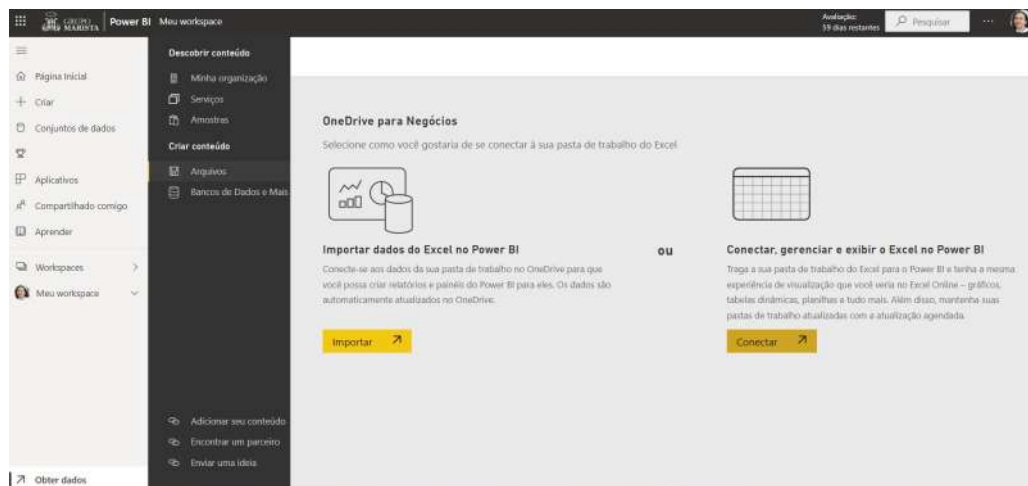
GRUPO MARISTA Power BI Meu workspace

Avaliação: 59 dias restantes

Pesquisar

...

Página inicial

Criar

Conjuntos de dados

Aplicativos

Compartilhado comigo

Aprender

Workspaces

Meu workspace

Obter dados

Descobrir conteúdo

Minha organização

Serviços

Amostras

Criar conteúdo

Arquivos

Bancos de Dados e Mais

Adicionar seu conteúdo

Encontrar um parceiro

Enviar uma ideia

OneDrive para Negócios

Selecione como você gostaria de se conectar à sua pasta de trabalho do Excel

Importar dados do Excel no Power BI

Conecte-se aos dados da sua pasta de trabalho no OneDrive para que você possa criar relatórios e painéis do Power BI para eles. Os dados são automaticamente atualizados no OneDrive.

Importar

ou

Conectar, gerenciar e exibir o Excel no Power BI

Traga a sua pasta de trabalho do Excel para o Power BI e tenha a mesma experiência de visualização que você veria no Excel Online – gráficos, tabelas dinâmicas, planilhas e tudo mais. Além disso, mantenha suas pastas de trabalho atualizadas com a atualização agendada.

Conectar